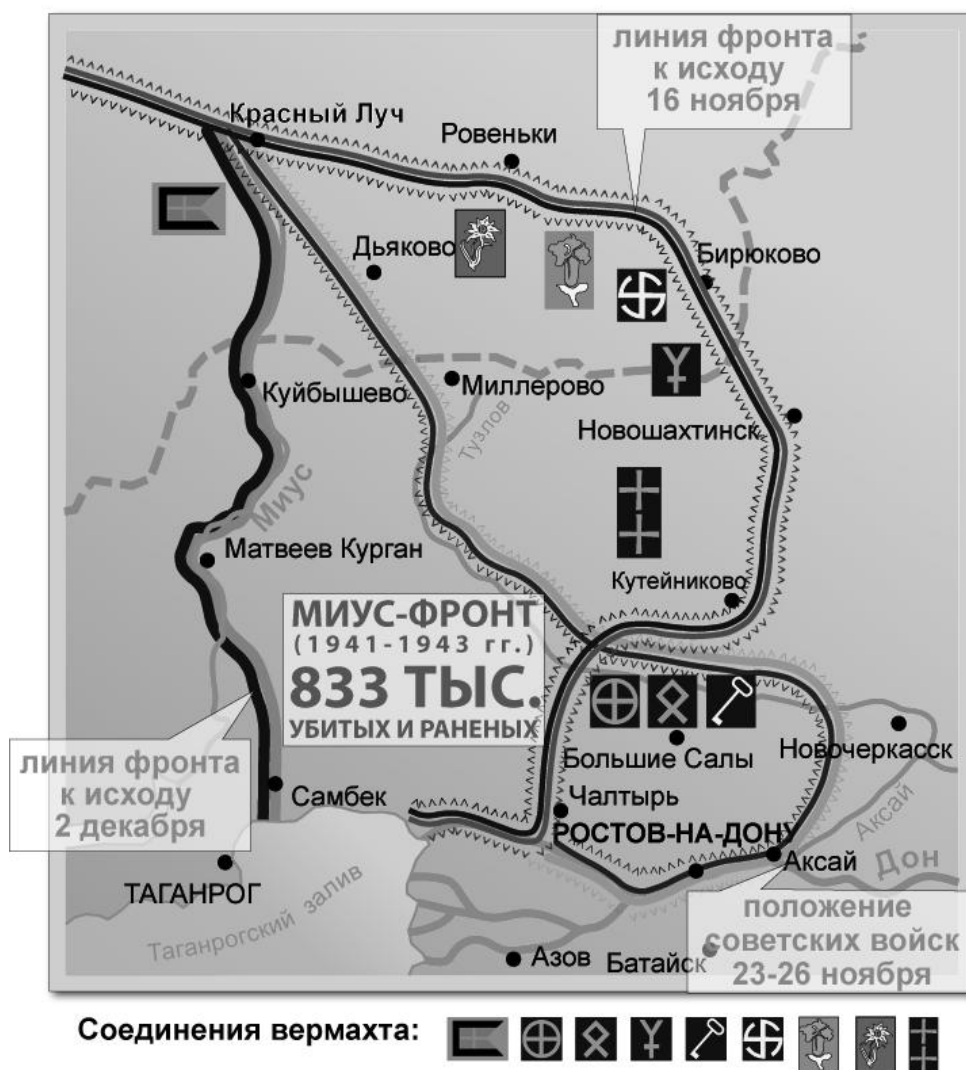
линия фронта к исходу 16 ноября

Красный Луч

Ровеньки

Дьяково

Бирюково

Куйбышево

Миллерово

Новошахтинск

Тузлов

Миус

Матвеев Курган

Кутейниково

МИУС-ФРОНТ
(1941-1943 гг.)
833 ТЫС.
УБИТЫХ И РАНЕНЫХ

Большие Салы

Новочеркасск

линия фронта к исходу 2 декабря

Самбек

Чалтырь

РОСТОВ-НА-ДОНУ

Аксай

Аксай

Дон

ТАГАНРОГ

Таганрогский залив

Азов

Батайск

положение советских войск 23-26 ноября

Соединения вермахта: